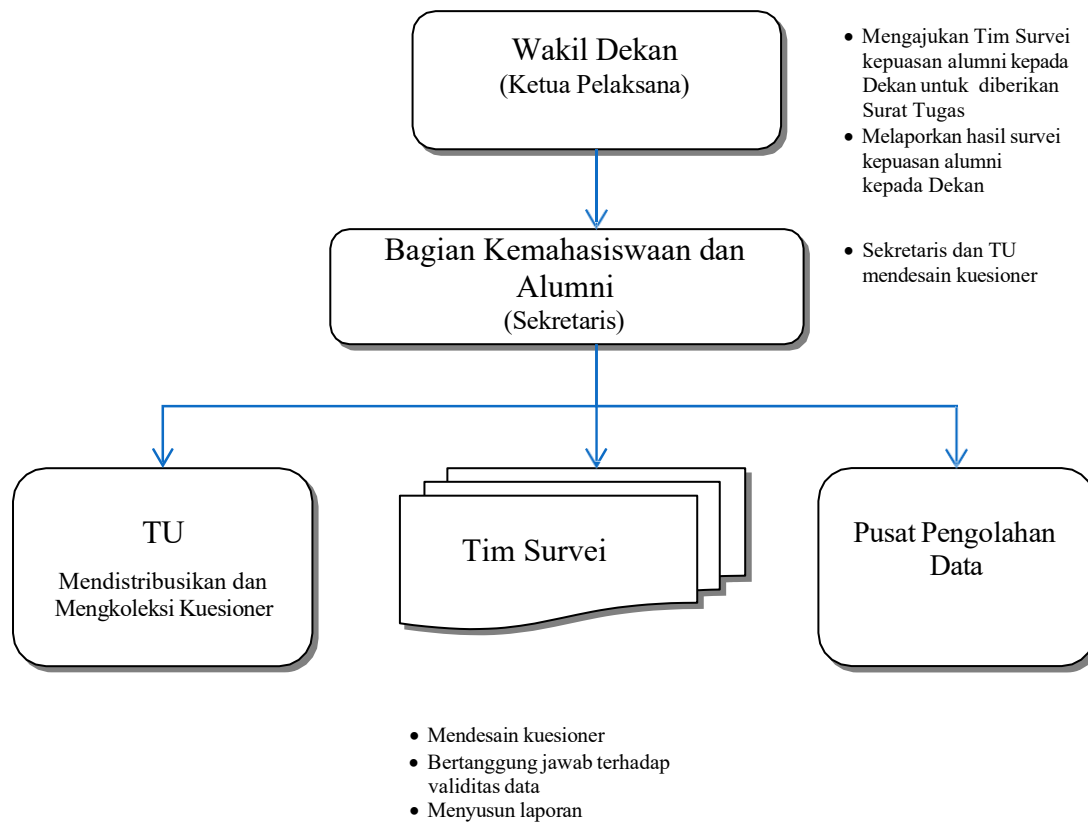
Wakil Dekan
(Ketua Pelaksana)

• Mengajukan Tim Survei kepuasan alumni kepada Dekan untuk diberikan Surat Tugas
• Melaporkan hasil survei kepuasan alumni kepada Dekan

Bagian Kemahasiswaan dan Alumni
(Sekretaris)

• Sekretaris dan TU mendesain kuesioner

TU
Mendistribusikan dan Mengkoleksi Kuesioner

Tim Survei

Pusat Pengolahan Data

• Mendesain kuesioner
• Bertanggung jawab terhadap validitas data
• Menyusun laporan